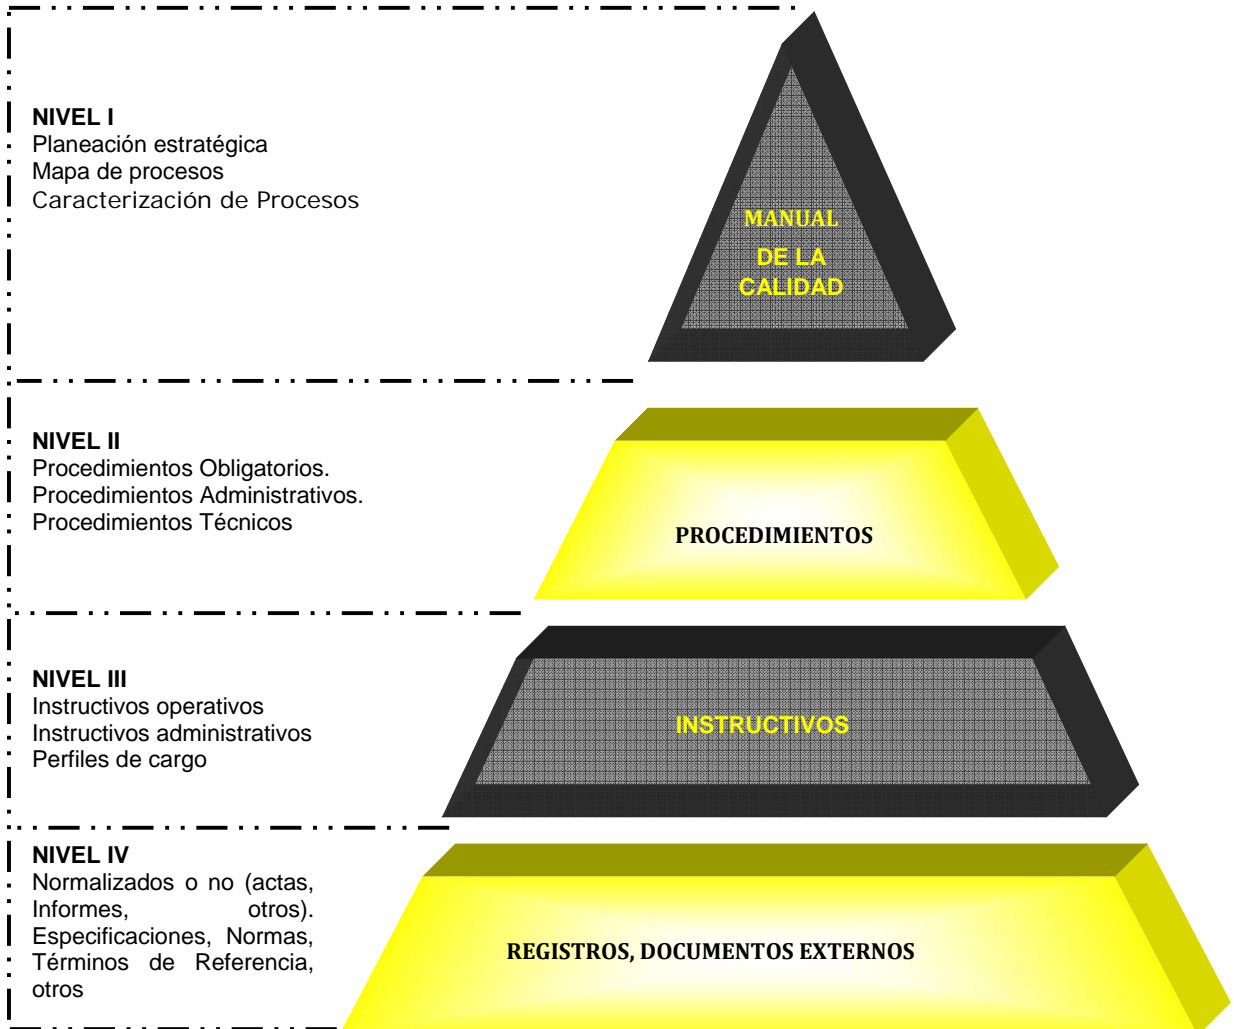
NIVEL I
Planeación estratégica
Mapa de procesos
Caracterización de Procesos

MANUAL DE LA CALIDAD

NIVEL II
Procedimientos Obligatorios.
Procedimientos Administrativos.
Procedimientos Técnicos

PROCEDIMIENTOS

NIVEL III
Instructivos operativos
Instructivos administrativos
Perfiles de cargo

INSTRUCTIVOS

NIVEL IV
Normalizados o no (actas, Informes, otros). Especificaciones, Normas, Términos de Referencia, otros

REGISTROS, DOCUMENTOS EXTERNOS